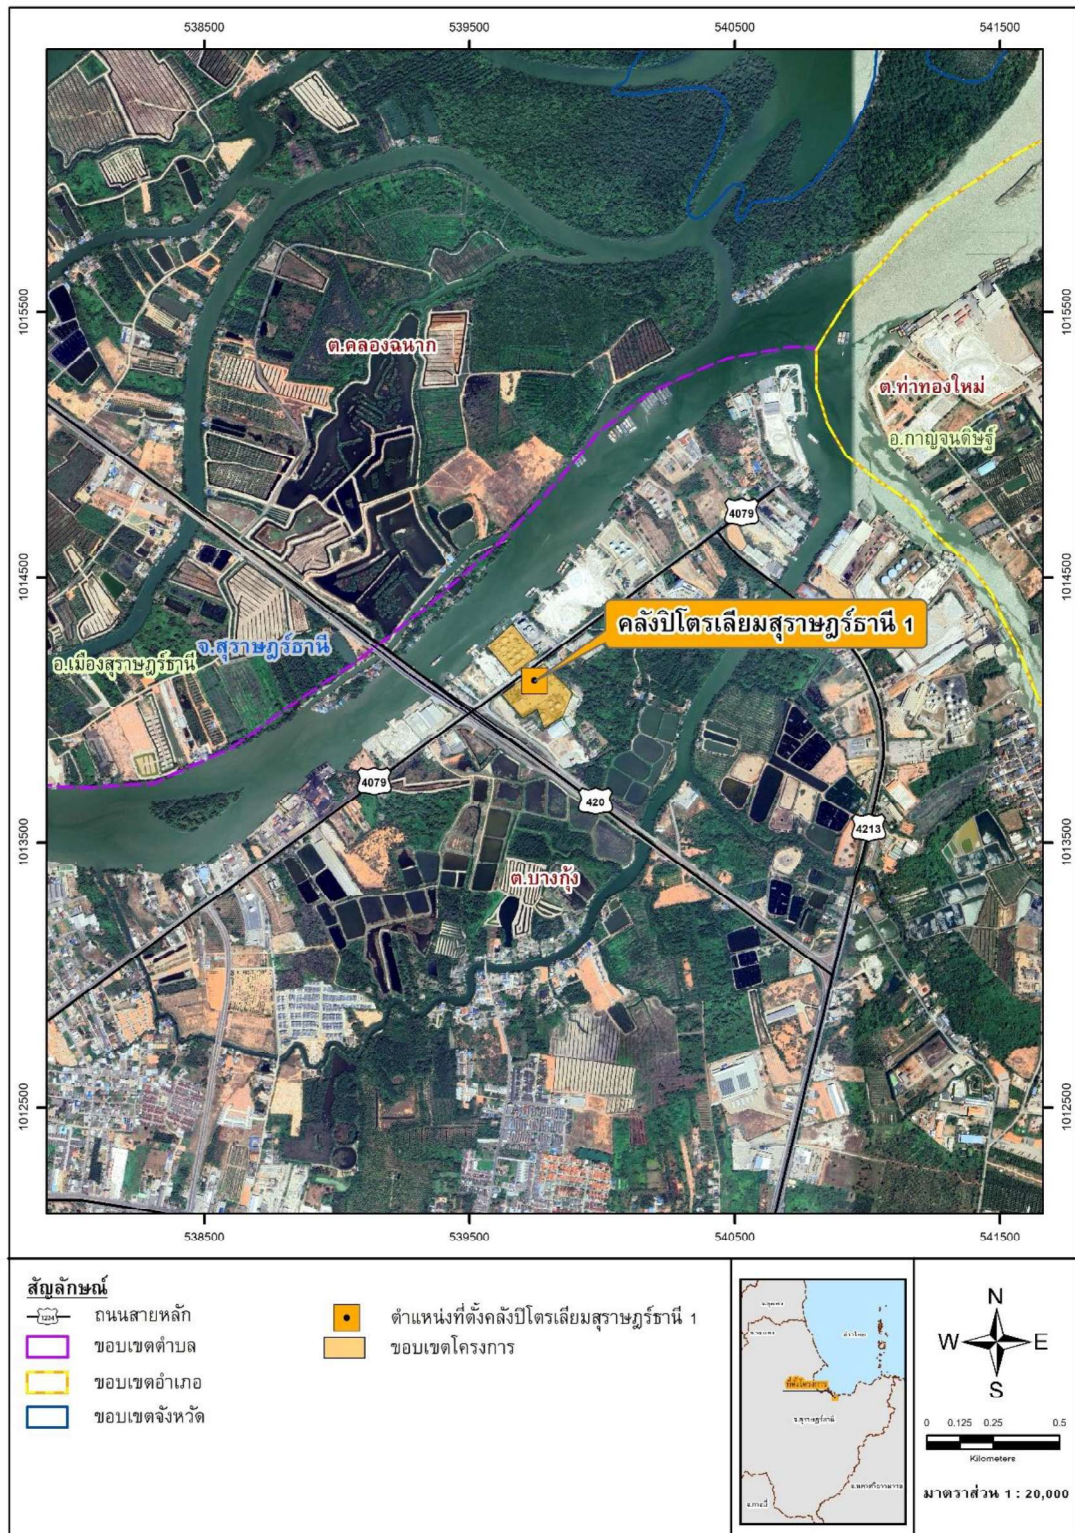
538500 539500 540500 541500

1015500 1014500 1013500 1012500

ต.คลองฉนาก

ต.ท่าทองใหม่

อ.กาญจนดิษฐ์

4079

คลังปิโตรเลียมสุราษฎร์ธานี 1

จ.สุราษฎร์ธานี

อ.เมืองสุราษฎร์ธานี

4079

420

4213

ต.บางกุ้ง

538500 539500 540500 541500

1015500 1014500 1013500 1012500

สัญลักษณ์

1234 ถนนสายหลัก

ขอบเขตตำบล

ขอบเขตอำเภอ

ขอบเขตจังหวัด

ตำแหน่งที่ตั้งคลังปิโตรเลียมสุราษฎร์ธานี 1

ขอบเขตโครงการ

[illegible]

N
W E
S

0 0.125 0.25 0.5
Kilometers

มาตราส่วน 1 : 20,000